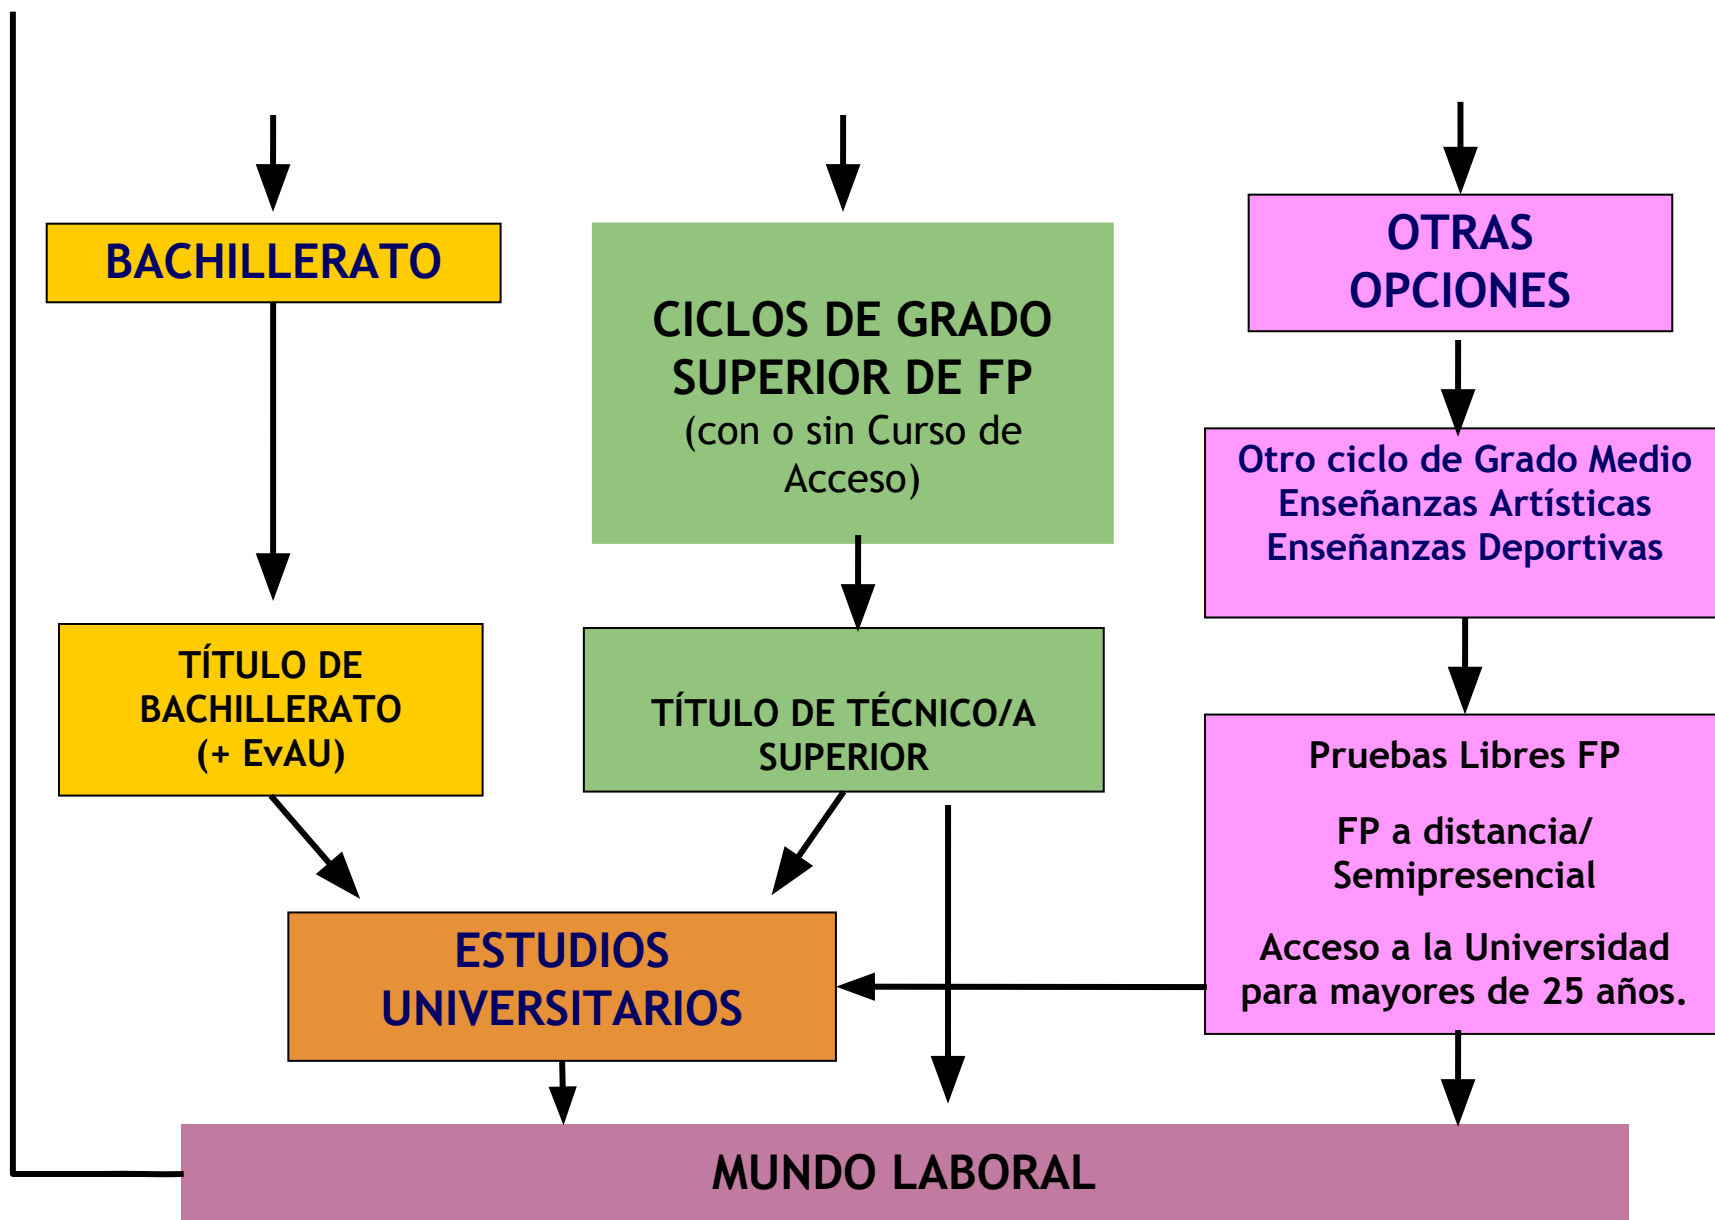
BACHILLERATO

CICLOS DE GRADO SUPERIOR DE FP
(con o sin Curso de Acceso)

OTRAS OPCIONES

Otro ciclo de Grado Medio
Enseñanzas Artísticas
Enseñanzas Deportivas

TÍTULO DE BACHILLERATO
(+ EvAU)

TÍTULO DE TÉCNICO/A SUPERIOR

Pruebas Libres FP

FP a distancia/ Semipresencial

Acceso a la Universidad para mayores de 25 años.

ESTUDIOS UNIVERSITARIOS

MUNDO LABORAL